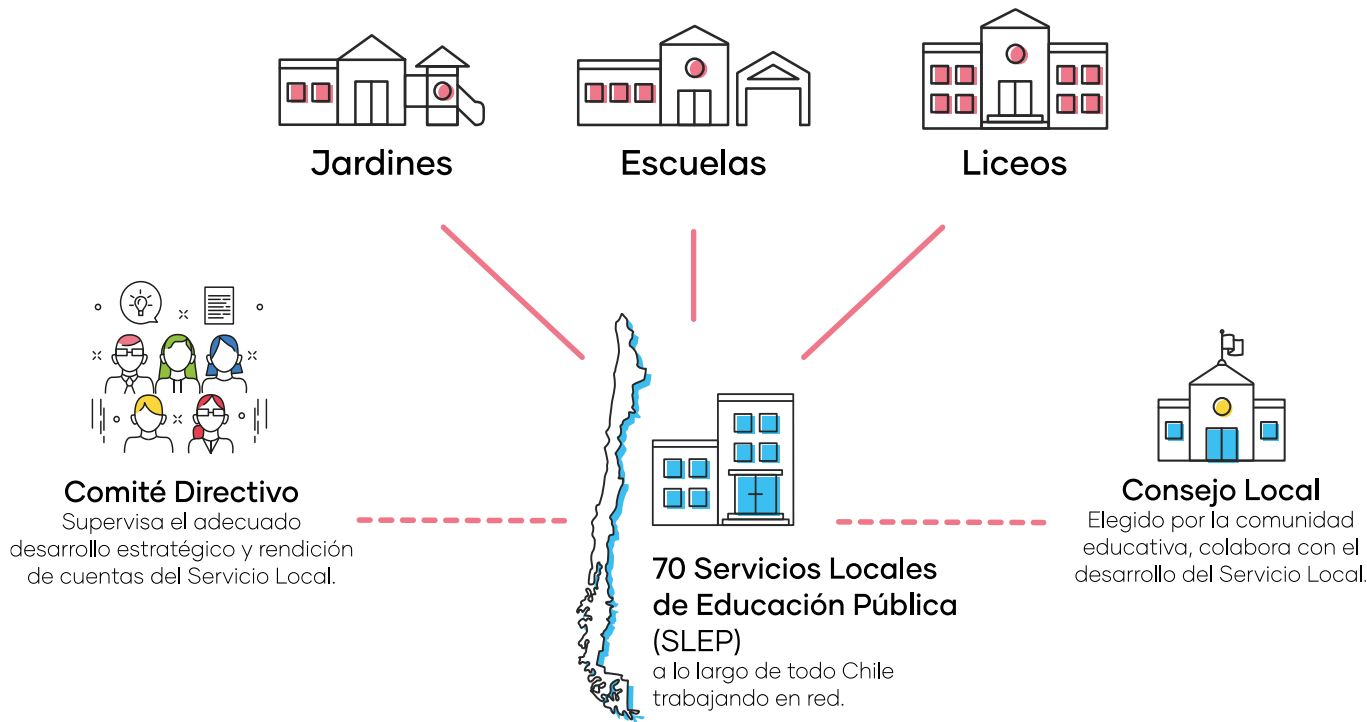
Jardines

Escuelas

Liceos

Comité Directivo
Supervisa el adecuado desarrollo estratégico y rendición de cuentas del Servicio Local.

70 Servicios Locales de Educación Pública (SLEP)
a lo largo de todo Chile trabajando en red.

Consejo Local
Elegido por la comunidad educativa, colabora con el desarrollo del Servicio Local.